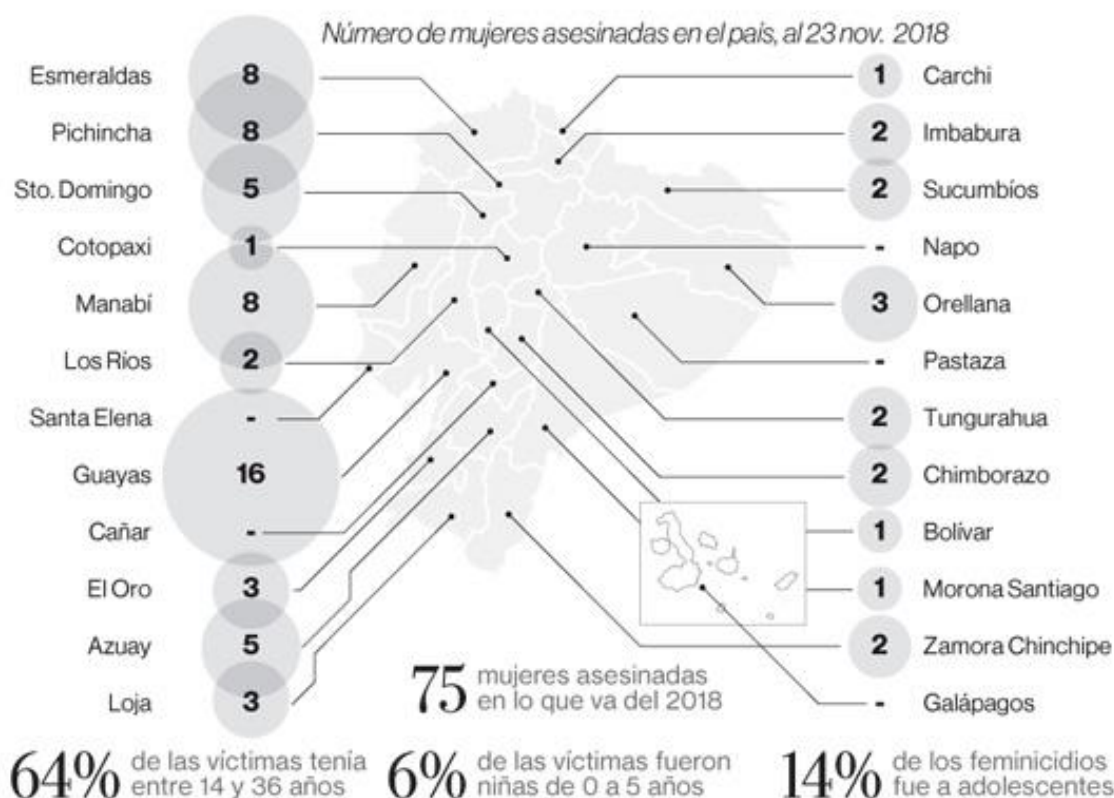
Número de mujeres asesinadas en el país, al 23 nov. 2018

Esmeraldas 8
Pichincha 8
Sto. Domingo 5
Cotopaxi 1
Manabí 8
Los Rios 2
Santa Elena -
Guayas 16
Cañar -
El Oro 3
Azuay 5
Loja 3

1 Carchi
2 Imbabura
2 Sucumbíos
- Napo
3 Orellana
- Pastaza
2 Tungurahua
2 Chimborazo
1 Bolívar
1 Morona Santiago
2 Zamora Chinchipe
- Galápagos

75 mujeres asesinadas en lo que va del 2018

64% de las víctimas tenía entre 14 y 36 años

6% de las víctimas fueron niñas de 0 a 5 años

14% de los feminicidios fue a adolescentes